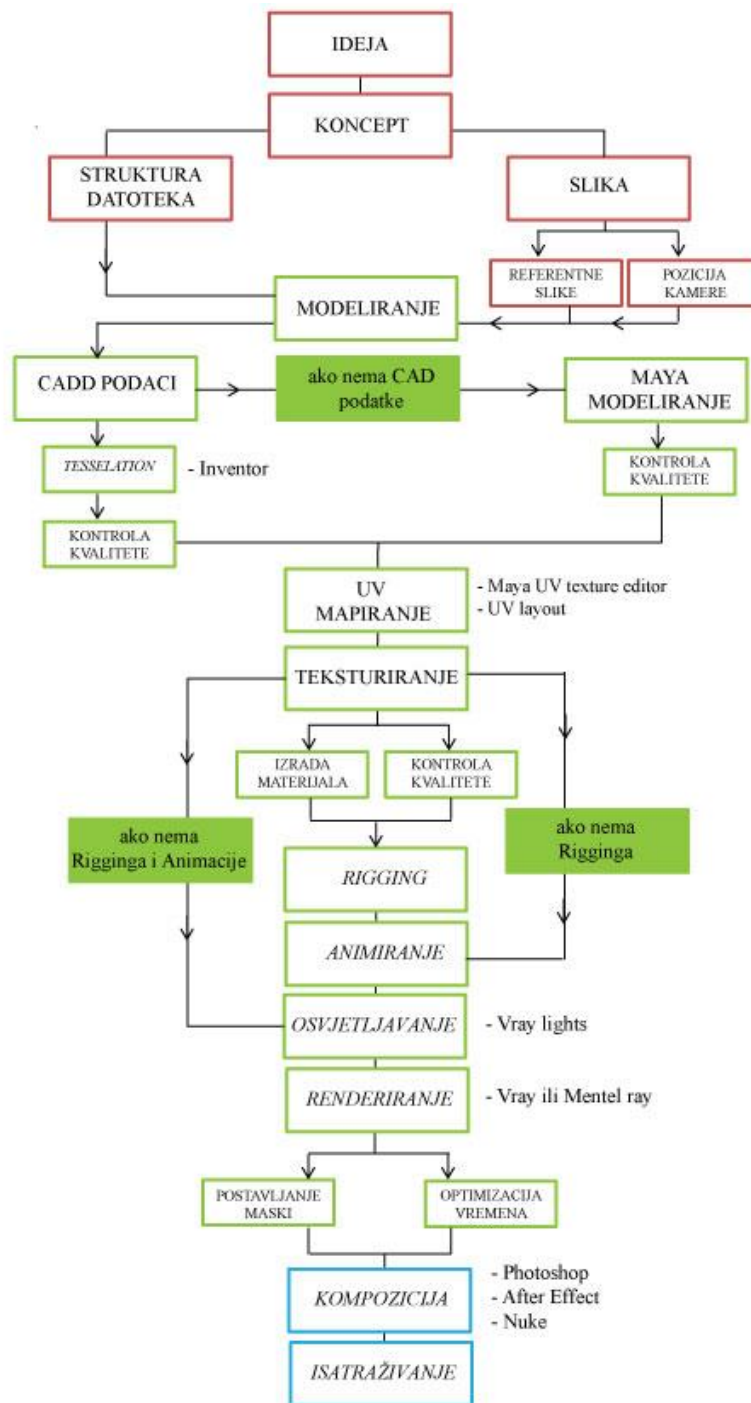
IDEJA

KONCEPT

STRUKTURA DATOTEKA

SLIKA

REFERENTNE SLIKE

POZICIJA KAMERE

MODELIRANJE

CADD PODACI

ako nema CAD podatke

MAYA MODELIRANJE

TESSELATION

- Inventor

KONTROLA KVALITETE

KONTROLA KVALITETE

UV MAPIRANJE

- Maya UV texture editor
- UV layout

TEKSTURIRANJE

IZRADA MATERIJALA

KONTROLA KVALITETE

ako nema Rigginga i Animacije

ako nema Rigginga

RIGGING

ANIMIRANJE

OSVJETLJAVANJE

- Vray lights

RENDERIRANJE

- Vray ili Mentel ray

POSTAVLJANJE MASKI

OPTIMIZACIJA VREMENA

KOMPOZICIJA

- Photoshop
- After Effect
- Nuke

ISATRAŽIVANJE